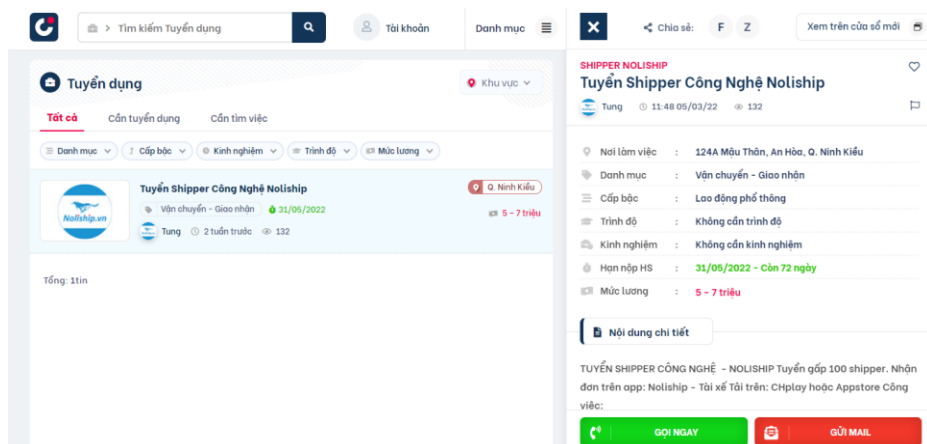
Tìm kiếm Tuyển dụng
Tài khoản
Danh mục

Tuyển dụng
Khu vực
Tất cả
Cần tuyển dụng
Cần tìm việc
Danh mục
Cấp bậc
Kinh nghiệm
Trình độ
Mức lương

Noliship.vn
Tuyển Shipper Công Nghệ Noliship
Q. Ninh Kiều
Vận chuyển - Giao nhận
31/05/2022
5 - 7 triệu
Tung
2 tuần trước
132

Tổng: 1tin

Chia sẻ:
F
Z
Xem trên cửa sổ mới

SHIPPER NOLISHIP
Tuyển Shipper Công Nghệ Noliship
Tung
11:48 05/03/22
132

| | | |
|---|---|---|
| Nơi làm việc | : | 124A Mậu Thân, An Hòa, Q. Ninh Kiều |
| Danh mục | : | Vận chuyển - Giao nhận |
| Cấp bậc | : | Lao động phổ thông |
| Trình độ | : | Không cần trình độ |
| Kinh nghiệm | : | Không cần kinh nghiệm |
| Hạn nộp HS | : | 31/05/2022 - Còn 72 ngày |
| Mức lương | : | 5 - 7 triệu |

Nội dung chi tiết

TUYỂN SHIPPER CÔNG NGHỆ - NOLISHIP Tuyển gấp 100 shipper. Nhận đơn trên app: Noliship - Tài xế Tải trên: CHplay hoặc Appstore Công việc:

GỌI NGAY
GỬI MAIL